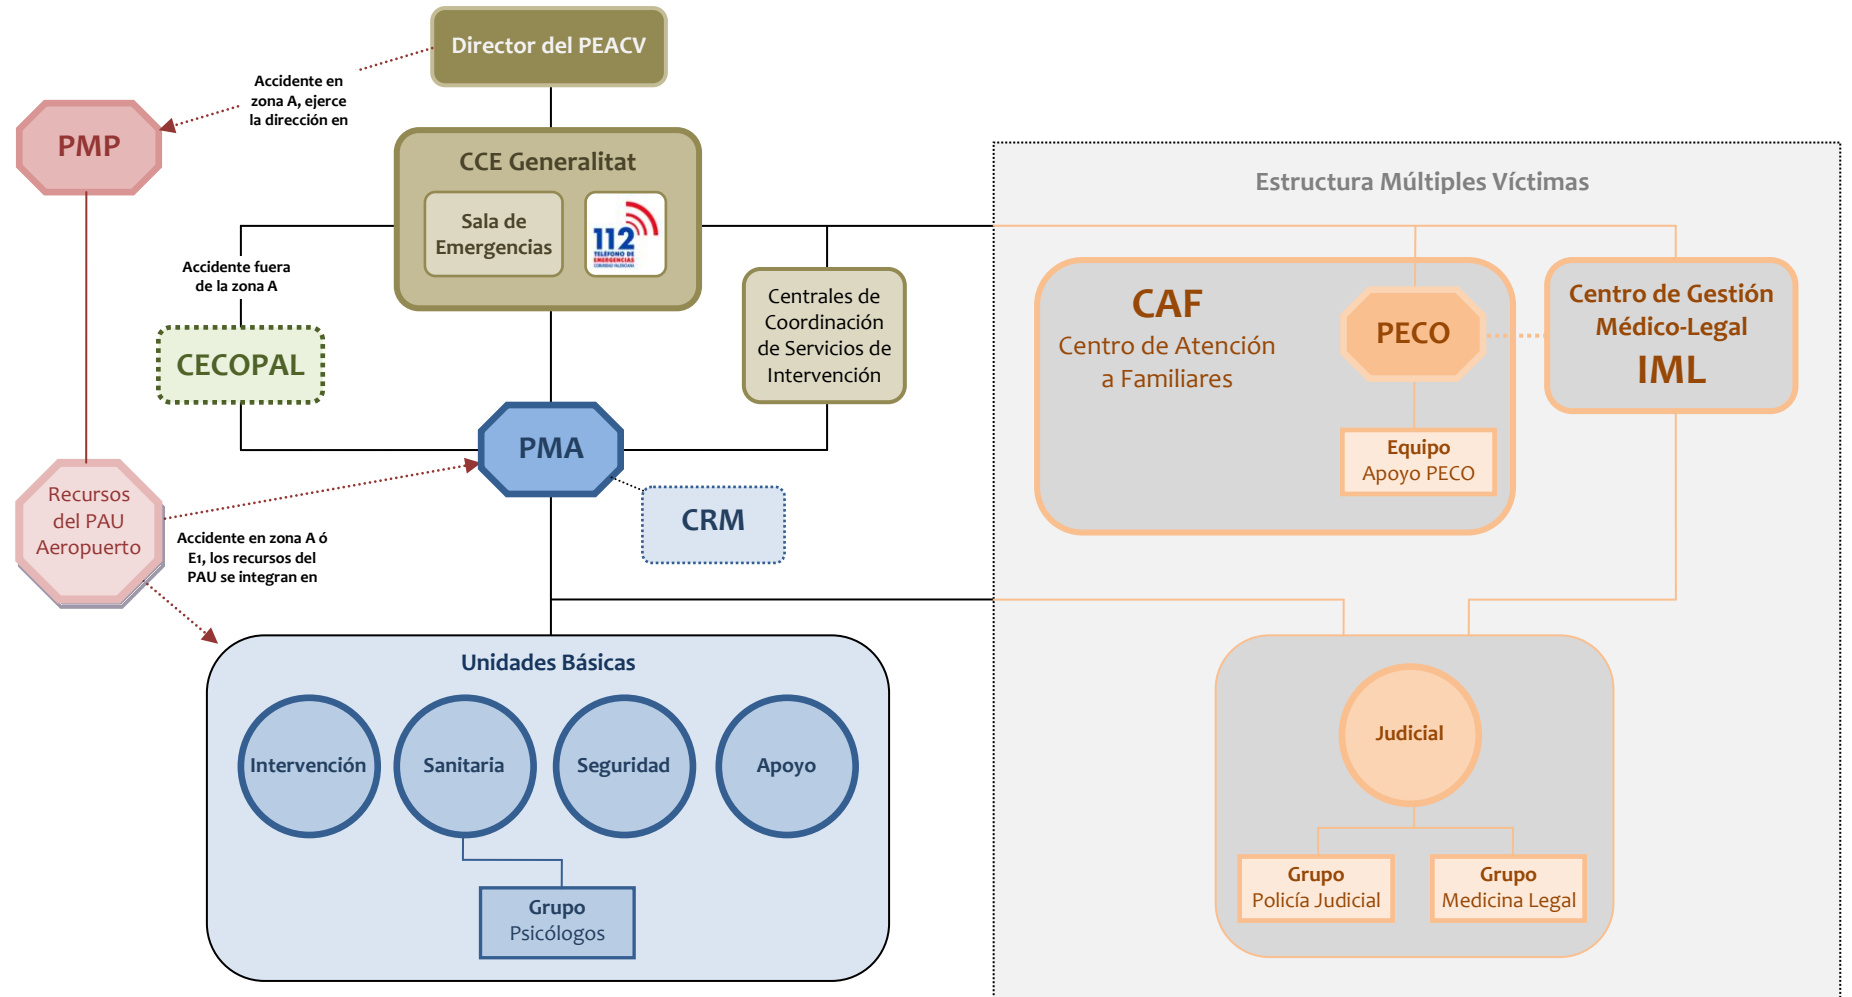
Director del PEACV

Accidente en zona A, ejerce la dirección en

PMP

CCE Generalitat

Sala de Emergencias

112 TELÉFONO DE EMERGENCIAS

Accidente fuera de la zona A

CECOPAL

Centrales de Coordinación de Servicios de Intervención

PMA

CRM

Recursos del PAU Aeropuerto

Accidente en zona A ó E1, los recursos del PAU se integran en

Unidades Básicas

Intervención

Sanitaria

Seguridad

Apoyo

Grupo Psicólogos

Estructura Múltiples Víctimas

CAF

Centro de Atención a Familiares

PECO

Equipo Apoyo PECO

Centro de Gestión Médico-Legal

IML

Judicial

Grupo Policía Judicial

Grupo Medicina Legal